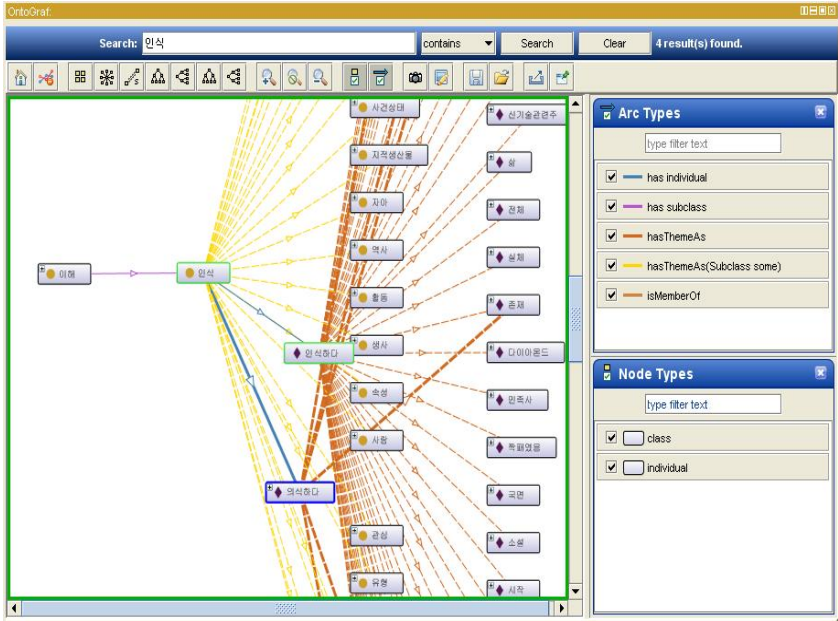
OntoGraf:

Search: 인식 contains Search Clear 4 result(s) found.

이해
인식
인식하다
의식하다
사건상태
지적생산물
자아
역사
활동
생사
속성
사랑
관심
유형
신기술관련주
삶
전체
실체
존재
다이아몬드
민족사
특패영웅
국면
소설
시작

Arc Types
type filter text
has individual
has subclass
hasThemeAs
hasThemeAs(Subclass some)
isMemberOf

Node Types
type filter text
class
individual